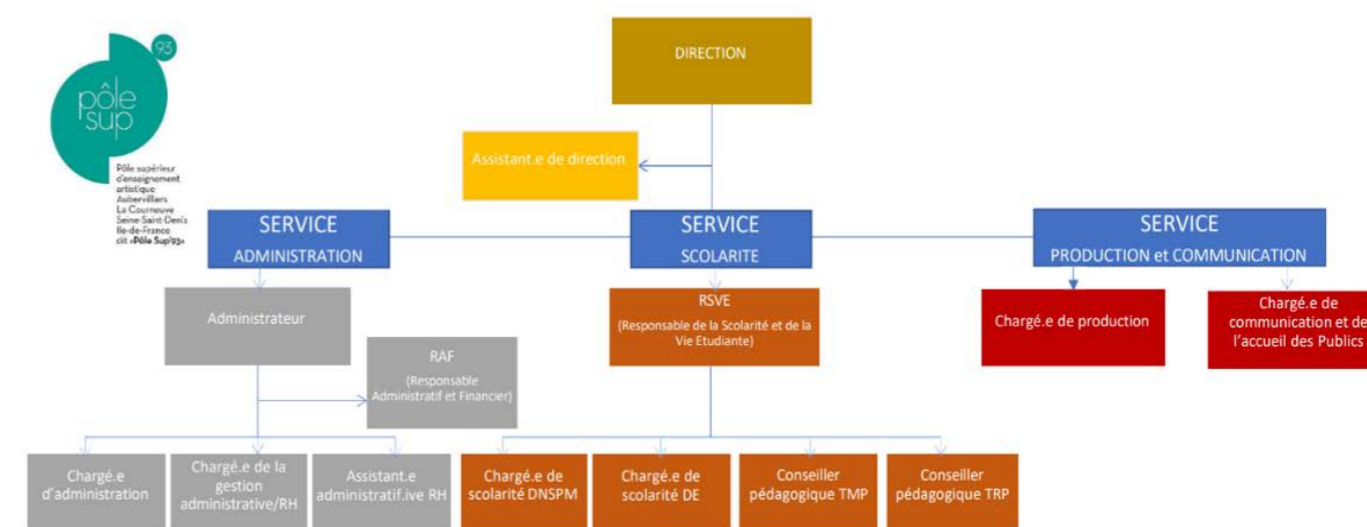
93
pôle sup

Pôle supérieur d'enseignement artistique Aubervilliers La Courneuve Seine-Saint-Denis Ile-de-France dit «Pôle Sup'93»

DIRECTION

Assistant.e de direction

SERVICE
ADMINISTRATION

SERVICE
SCOLARITE

SERVICE
PRODUCTION et COMMUNICATION

Administrateur

RAF
(Responsable Administratif et Financier)

RSVE
(Responsable de la Scolarité et de la Vie Etudiante)

Chargé.e de production

Chargé.e de communication et de l'accueil des Publics

Chargé.e d'administration

Chargé.e de la gestion administrative/RH

Assistant.e administratif.ive RH

Chargé.e de scolarité DNSPM

Chargé.e de scolarité DE

Conseiller pédagogique TMP

Conseiller pédagogique TRP